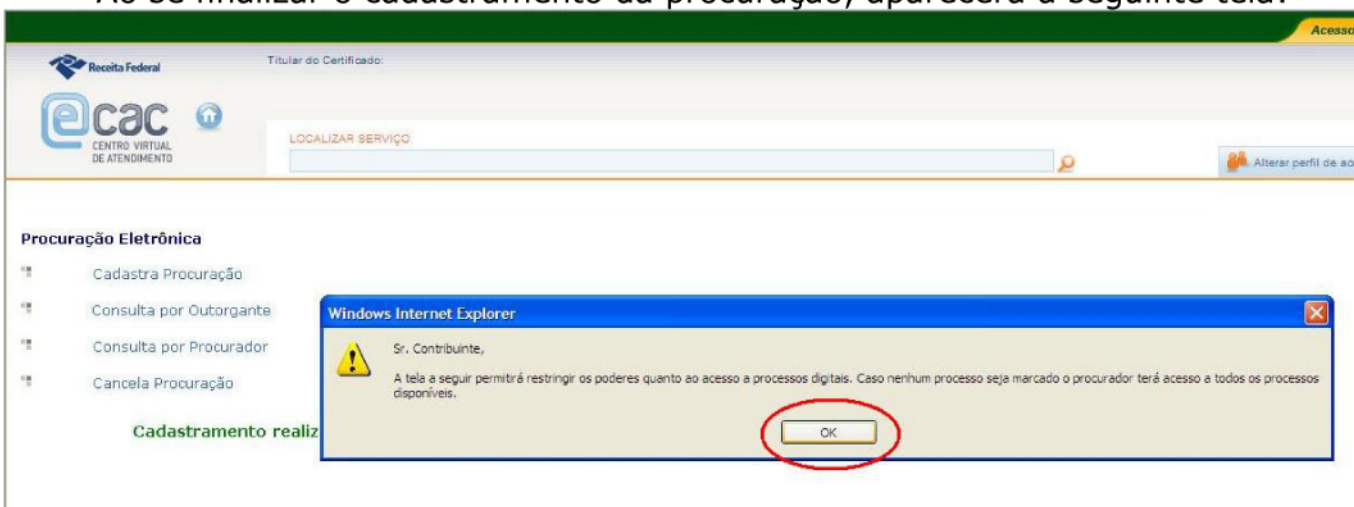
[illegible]
Acesso

Receita Federal

Titular do Certificado:

ecac
CENTRO VIRTUAL DE ATENDIMENTO

LOCALIZAR SERVIÇO

Alterar perfil de ac

Procuração Eletrônica

Cadastra Procuração

Consulta por Outorgante

Consulta por Procurador

Cancela Procuração

Cadastramento realiz

Windows Internet Explorer

Sr. Contribuinte,

A tela a seguir permitirá restringir os poderes quanto ao acesso a processos digitais. Caso nenhum processo seja marcado o procurador terá acesso a todos os processos disponíveis.

OK